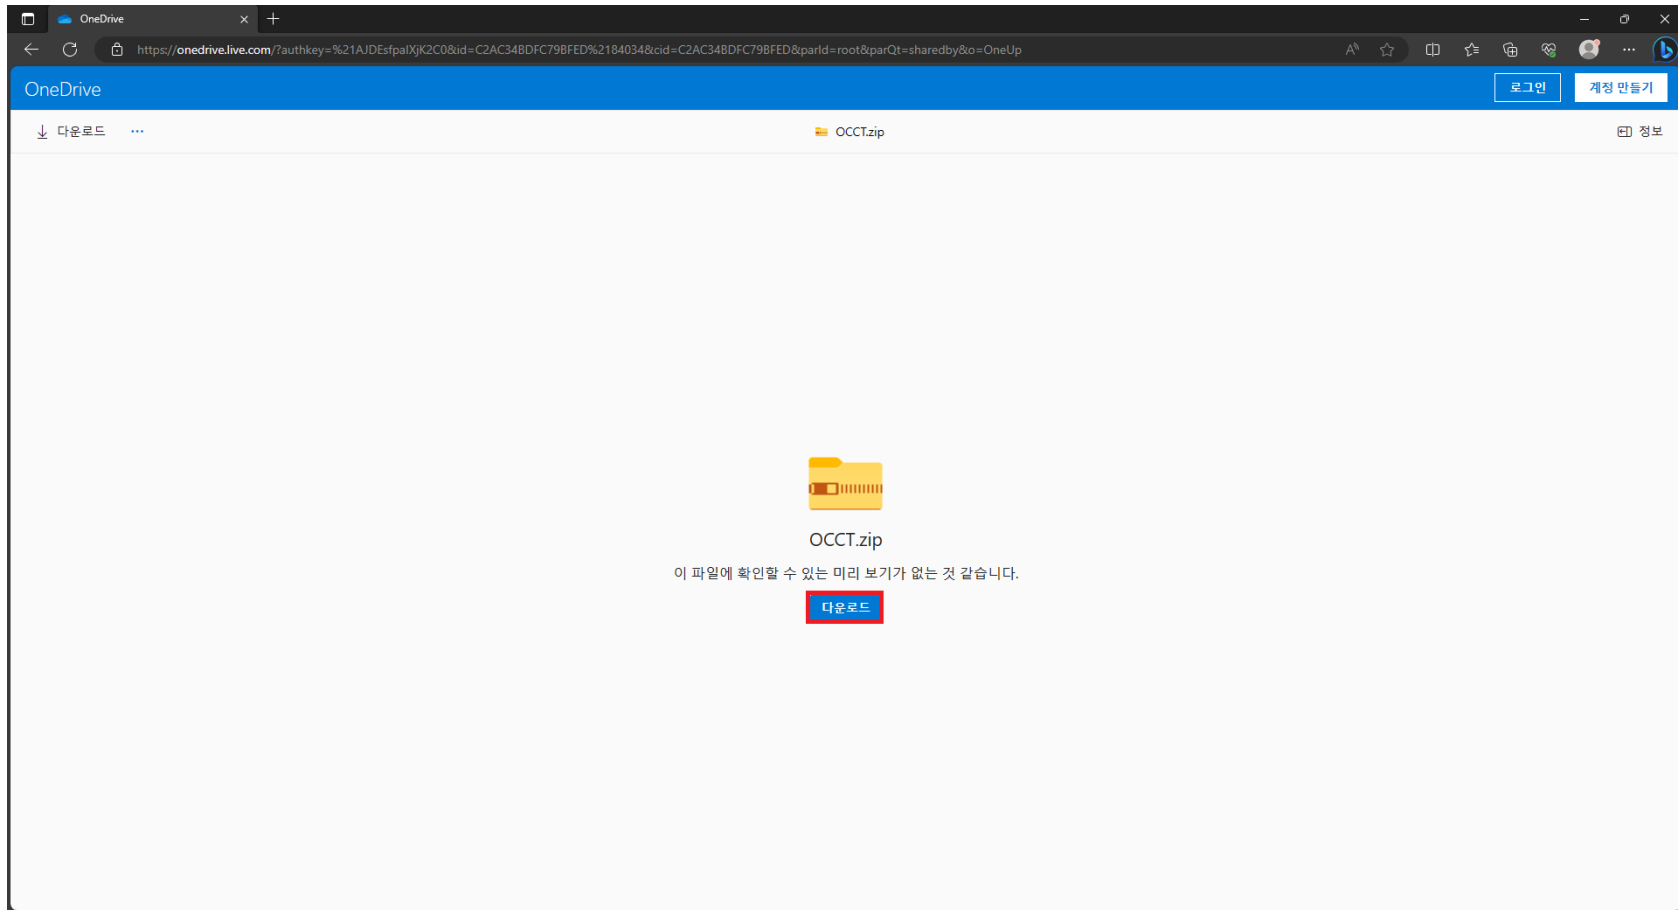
OneDrive

https://onedrive.live.com/?authkey=%21AJDEsfpalXjK2C0&id=C2AC34BDFC79BFED%2184034&cid=C2AC34BDFC79BFED&parId=root&parQt=sharedby&o=OneUp

OneDrive

로그인

계정 만들기

다운로드 ···

OCCT.zip

정보

OCCT.zip

이 파일에 확인할 수 있는 미리 보기가 없는 것 같습니다.

다운로드